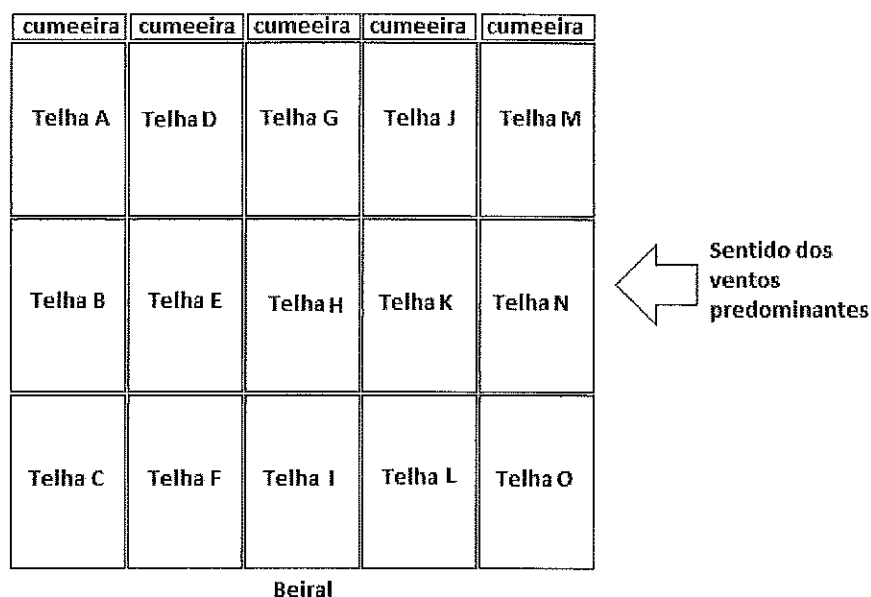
| cumeeira | cumeeira | cumeeira | cumeeira | cumeeira |
|---|---|---|---|---|
| Telha A | Telha D | Telha G | Telha J | Telha M |
| Telha B | Telha E | Telha H | Telha K | Telha N |
| Telha C | Telha F | Telha I | Telha L | Telha O |

Sentido dos ventos predominantes

Beiral